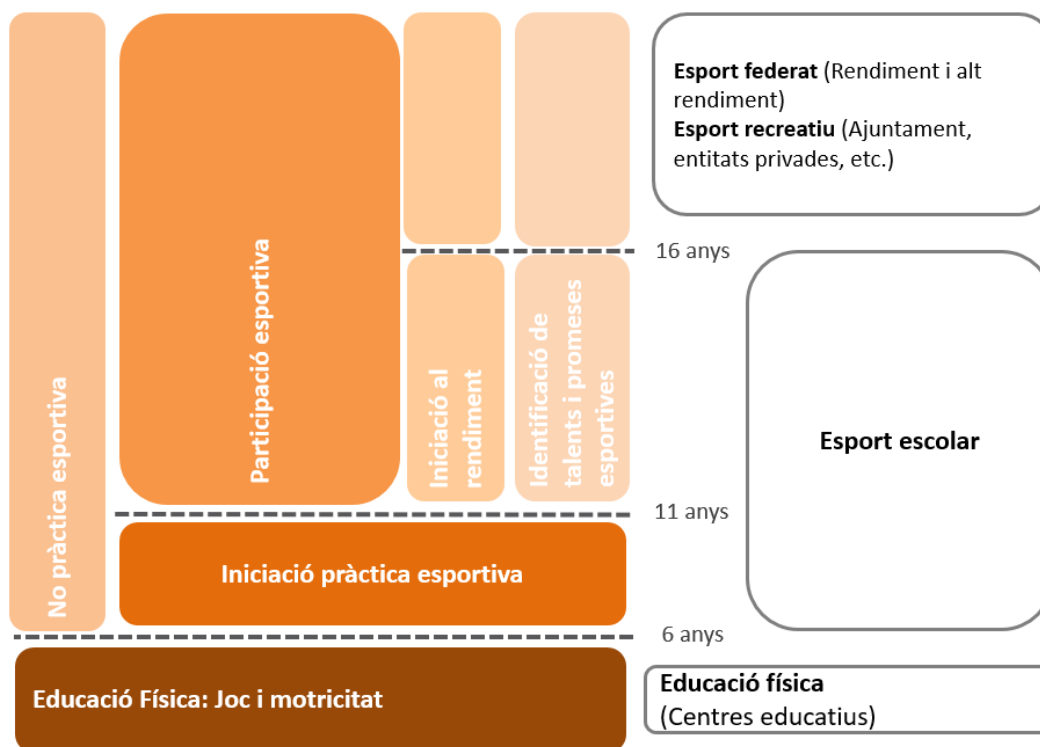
No pràctica esportiva

Participació esportiva

Iniciació al rendiment

Identificació de talents i promeses esportives

Esport federat (Rendiment i alt rendiment)
Esport recreatiu (Ajuntament, entitats privades, etc.)

16 anys

Esport escolar

11 anys

Iniciació pràctica esportiva

6 anys

Educació Física: Joc i motricitat

Educació física
(Centres educatius)